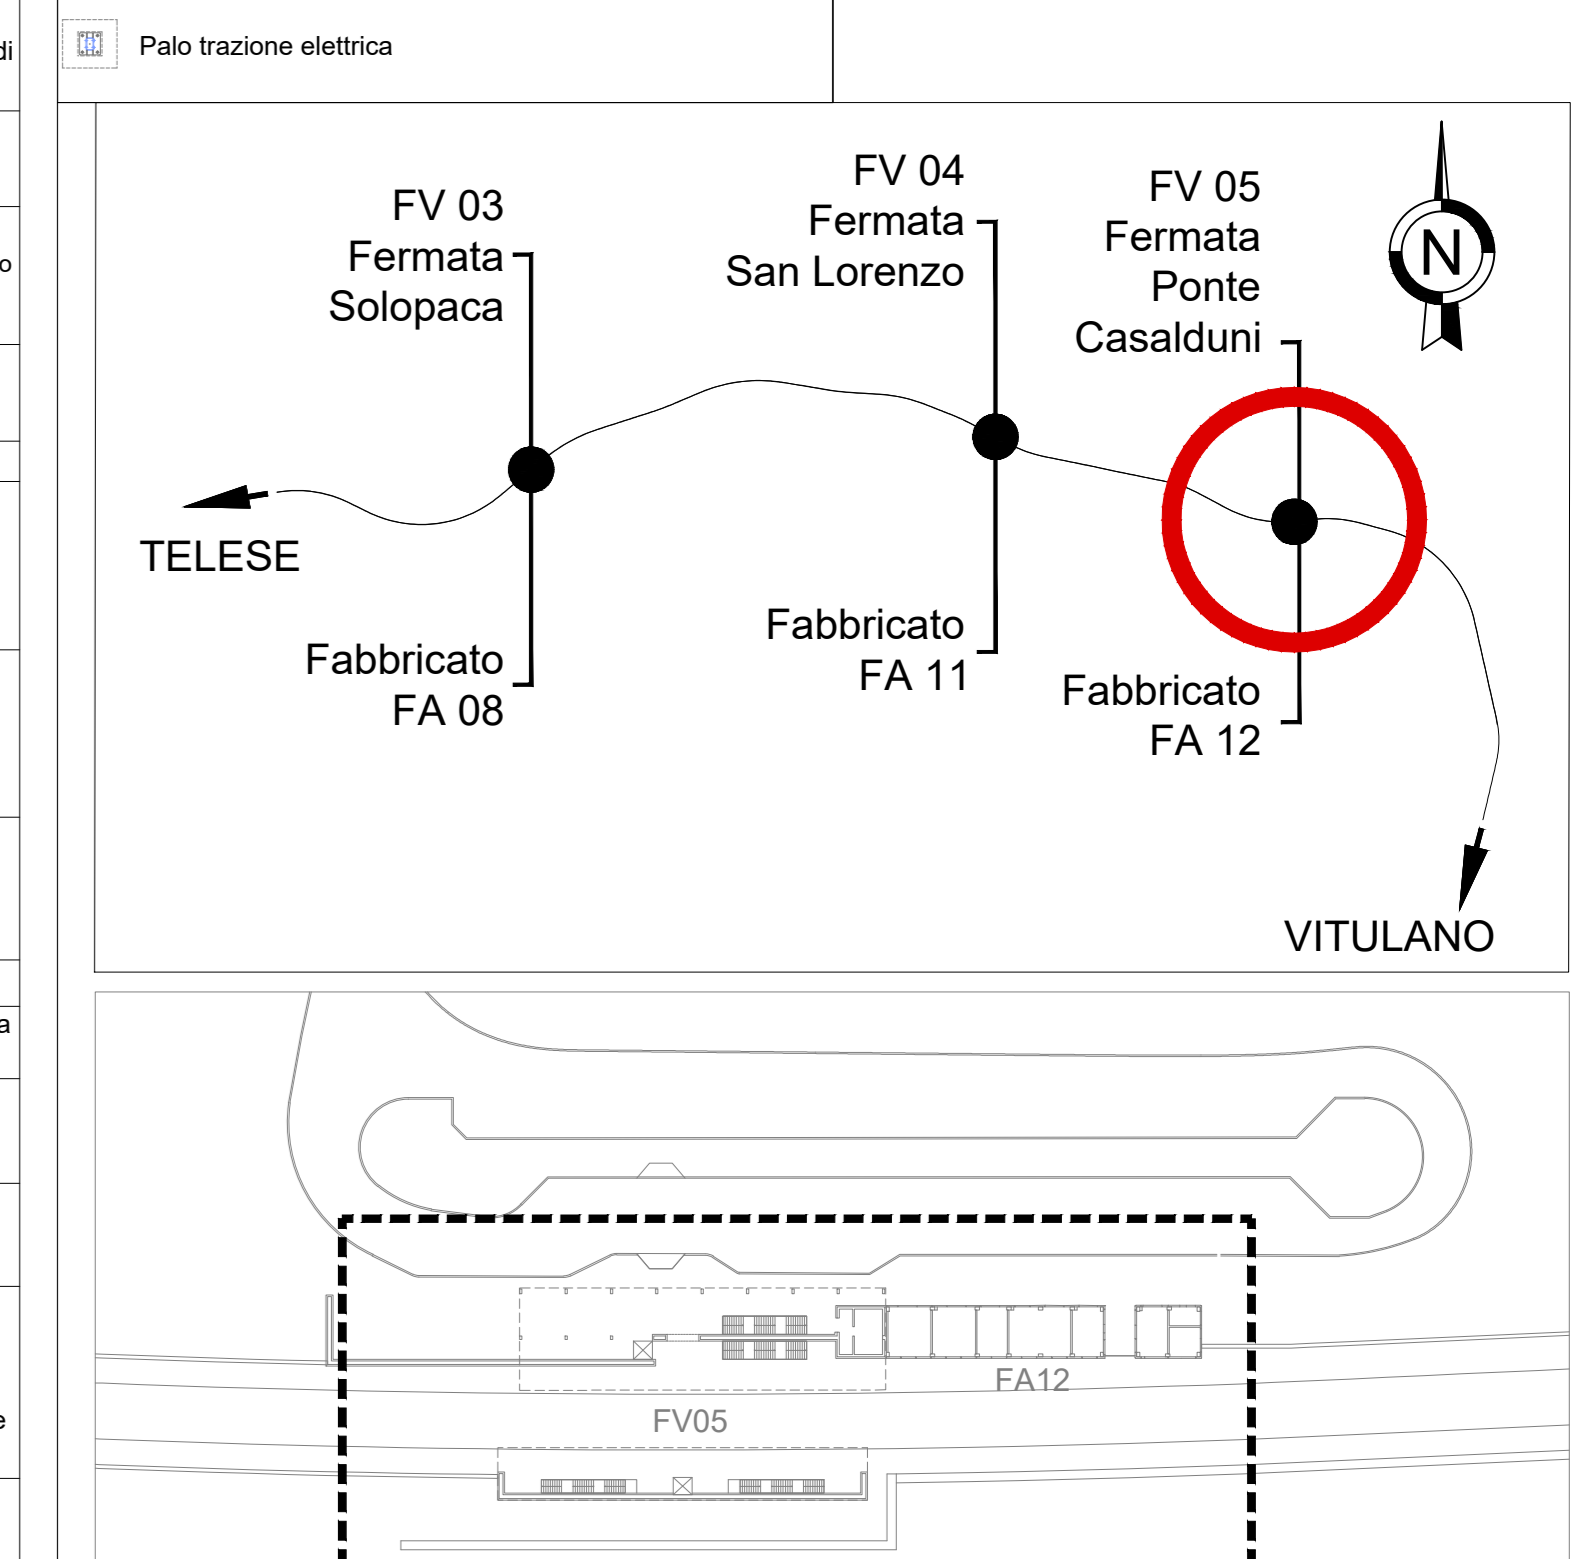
di

o

a

e

Palo trazione elettrica

FV 03
Fermata
Solopaca

FV 04
Fermata
San Lorenzo

FV 05
Fermata
Ponte
Casalduni

N

TELESE

Fabbricato
FA 08

Fabbricato
FA 11

Fabbricato
FA 12

VITULANO

FA12

FV05